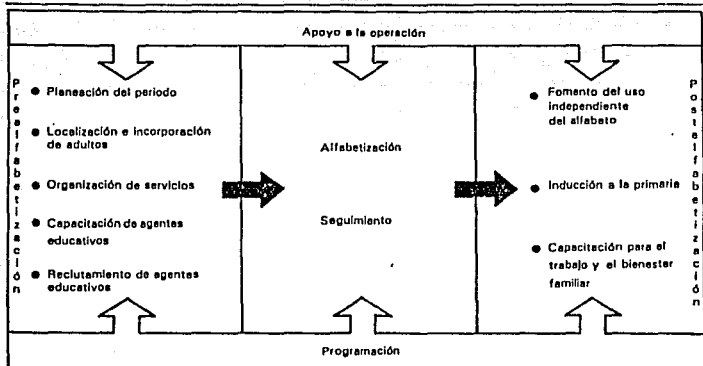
Apoyo a la operación

P
r
e
a
l
f
a
b
e
t
i
z
a
c
i
ó
n

● Planeación del periodo

● Localización e incorporación de adultos

● Organización de servicios

● Capacitación de agentes educativos

● Reclutamiento de agentes educativos

Alfabetización

Seguimiento

● Fomento del uso independiente del alfabeto

● Inducción a la primaria

● Capacitación para el trabajo y el bienestar familiar

P
o
s
t
a
l
f
a
b
e
t
i
z
a
c
i
ó
n

Programación